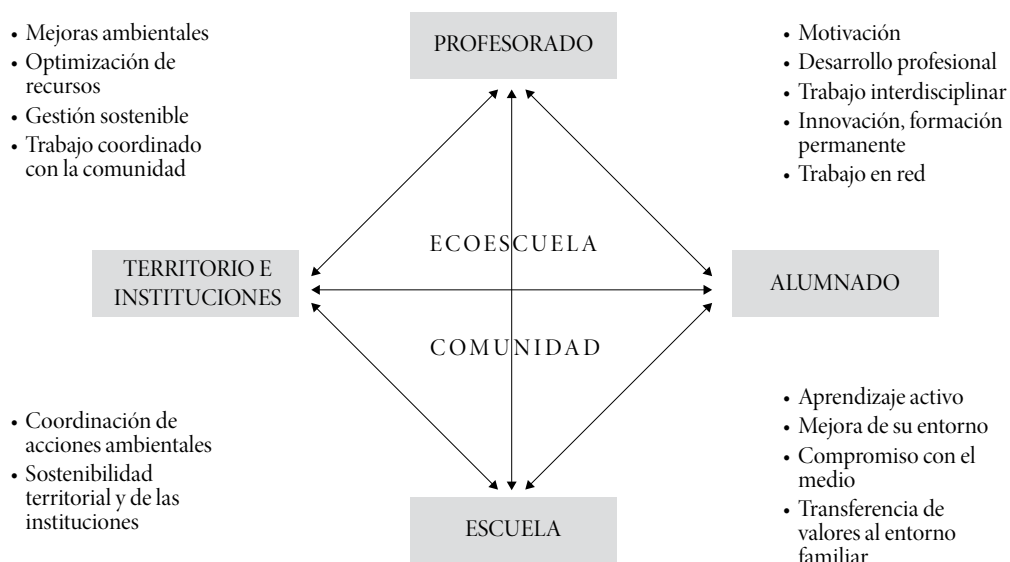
PROFESORADO

• Mejoras ambientales
• Optimización de recursos
• Gestión sostenible
• Trabajo coordinado con la comunidad

• Motivación
• Desarrollo profesional
• Trabajo interdisciplinar
• Innovación, formación permanente
• Trabajo en red

TERRITORIO E INSTITUCIONES

ECOESCUELA

COMUNIDAD

ALUMNADO

• Coordinación de acciones ambientales
• Sostenibilidad territorial y de las instituciones

• Aprendizaje activo
• Mejora de su entorno
• Compromiso con el medio
• Transferencia de valores al entorno familiar

ESCUELA